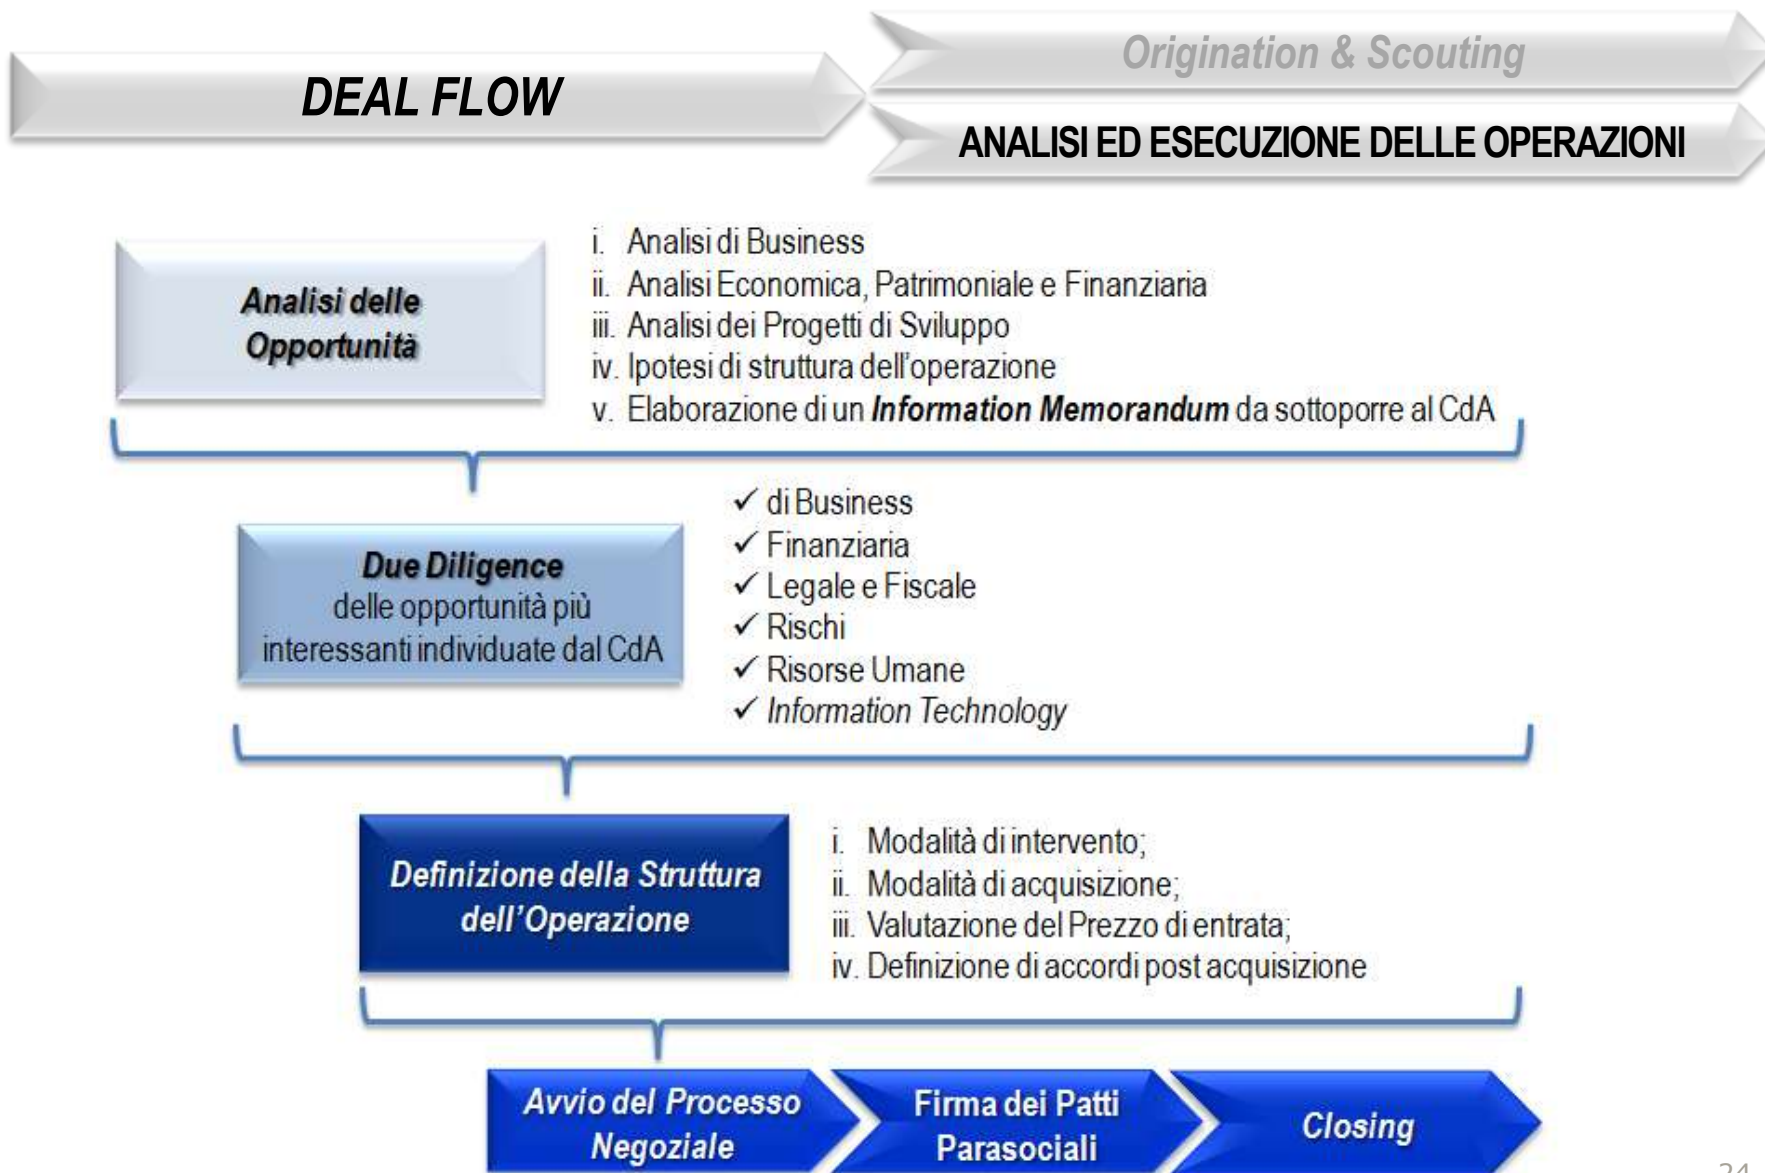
DEAL FLOW

Origination & Scouting

ANALISI ED ESECUZIONE DELLE OPERAZIONI

Analisi delle Opportunità

i. Analisi di Business
ii. Analisi Economica, Patrimoniale e Finanziaria
iii. Analisi dei Progetti di Sviluppo
iv. Ipotesi di struttura dell'operazione
v. Elaborazione di un ***Information Memorandum*** da sottoporre al CdA

***Due Diligence*** delle opportunità più interessanti individuate dal CdA

✓ di Business
✓ Finanziaria
✓ Legale e Fiscale
✓ Rischi
✓ Risorse Umane
✓ *Information Technology*

Definizione della Struttura dell'Operazione

i. Modalità di intervento;
ii. Modalità di acquisizione;
iii. Valutazione del Prezzo di entrata;
iv. Definizione di accordi post acquisizione

Avvio del Processo Negoziale

Firma dei Patti Parasociali

Closing

24